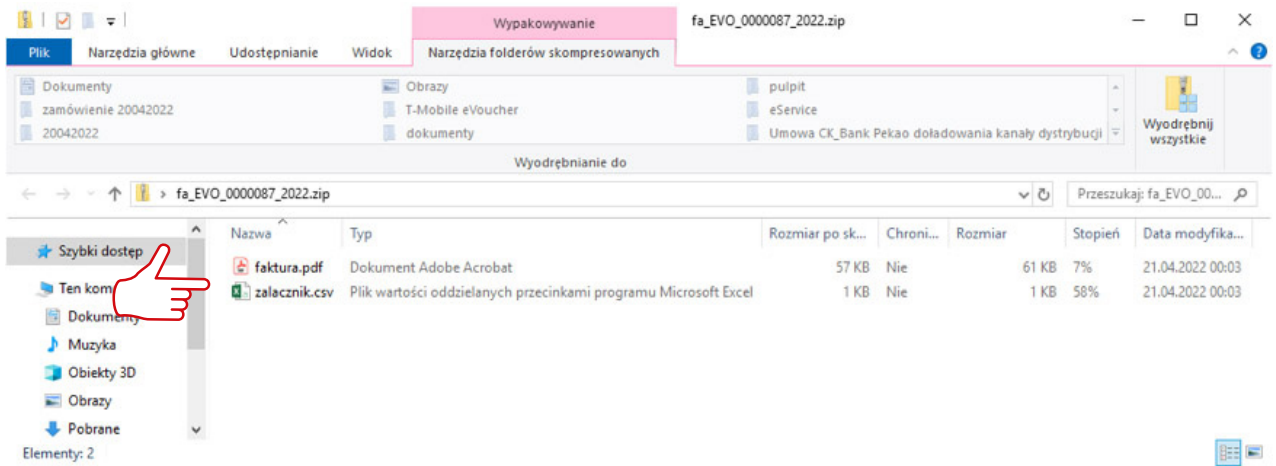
Wypakowywanie fa_EVO_0000087_2022.zip

Plik Narzędzia główne Udostępnianie Widok Narzędzia folderów skompresowanych

Dokumenty
zamówienie 20042022
20042022
Obrazy
T-Mobile eVoucher
dokumenty
pulpit
eService
Umowa CK_Bank Pekao doładowania kanały dystrybucji

Wyodrębnij wszystkie

Wyodrębnianie do

> fa_EVO_0000087_2022.zip

Przeszukaj: fa_EVO_00...

Szybki dostęp
Ten kom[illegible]
Dokumenty
Muzyka
Obiekty 3D
Obrazy
Pobrane

| Nazwa | Typ | Rozmiar po sk... | Chroni... | Rozmiar | Stopień | Data modyfika... |
|---|---|---|---|---|---|---|
| faktura.pdf | Dokument Adobe Acrobat | 57 KB | Nie | 61 KB | 7% | 21.04.2022 00:03 |
| zalacznik.csv | Plik wartości oddzielanych przecinkami programu Microsoft Excel | 1 KB | Nie | 1 KB | 58% | 21.04.2022 00:03 |

Elementy: 2